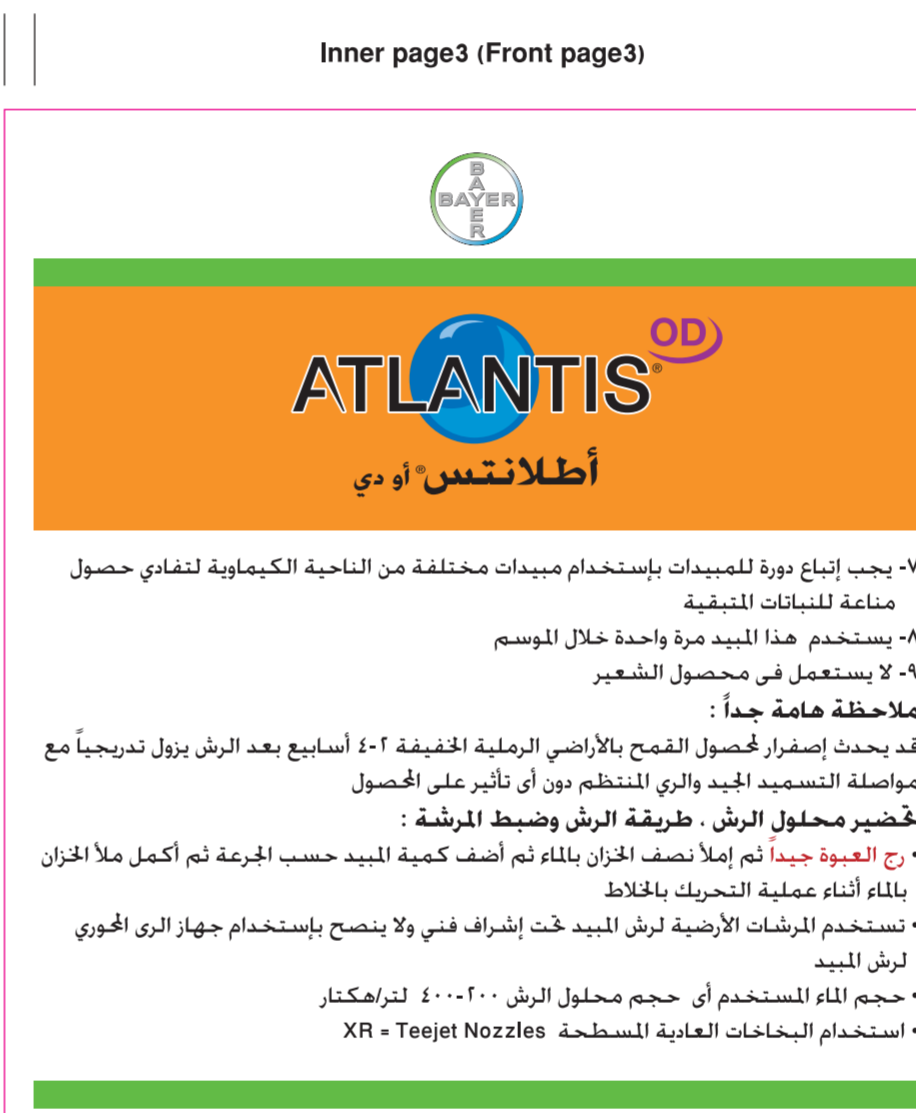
Inner page3 (Front page3)

BAYER
BAYER

ATLANTIS® OD
أطلانتس® أو دي

٧- يجب إتباع دورة للمبيدات بإستخدام مبيدات مختلفة من الناحية الكيماوية لتفادي حصول مناعة للنباتات المتبقية
٨- يستخدم هذا المبيد مرة واحدة خلال الموسم
٩- لا يستعمل فى محصول الشعير

ملاحظة هامة جداً :
قد يحدث إصفرار لمحصول القمح بالأراضي الرملية الخفيفة ٢-٤ أسابيع بعد الرش يزول تدريجياً مع مواصلة التسميد الجيد والري المنتظم دون أى تأثير على المحصول

تحضير محلول الرش ، طريقة الرش وضبط المرشة :
• رج العبوة جيداً ثم إملأ نصف الخزان بالماء ثم أضف كمية المبيد حسب الجرعة ثم أكمل ملأ الخزان بالماء أثناء عملية التحريك بالخلاط
• تستخدم المرشات الأرضية لرش المبيد تحت إشراف فني ولا ينصح بإستخدام جهاز الرى المحوري لرش المبيد
• حجم الماء المستخدم أى حجم محلول الرش ٢٠٠-٤٠٠ لتر/هكتار
• استخدام البخاخات العادية المسطحة XR = Teejet Nozzles